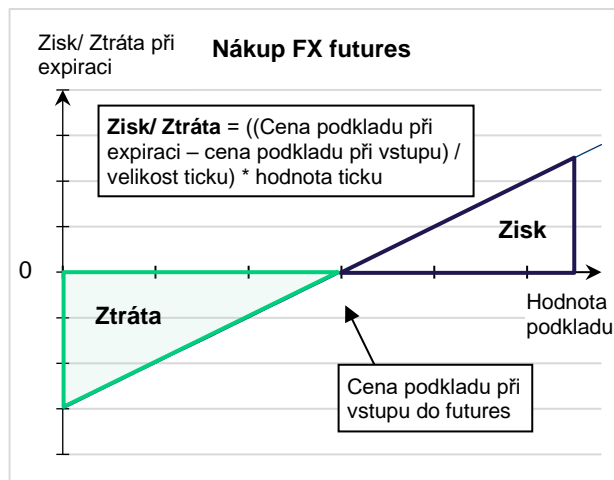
Zisk/ Ztráta při expiraci

Nákup FX futures

**Zisk/ Ztráta** = ((Cena podkladu při expiraci – cena podkladu při vstupu) / velikost ticku) * hodnota ticku

Zisk

0

Ztráta

Hodnota podkladu

Cena podkladu při vstupu do futures